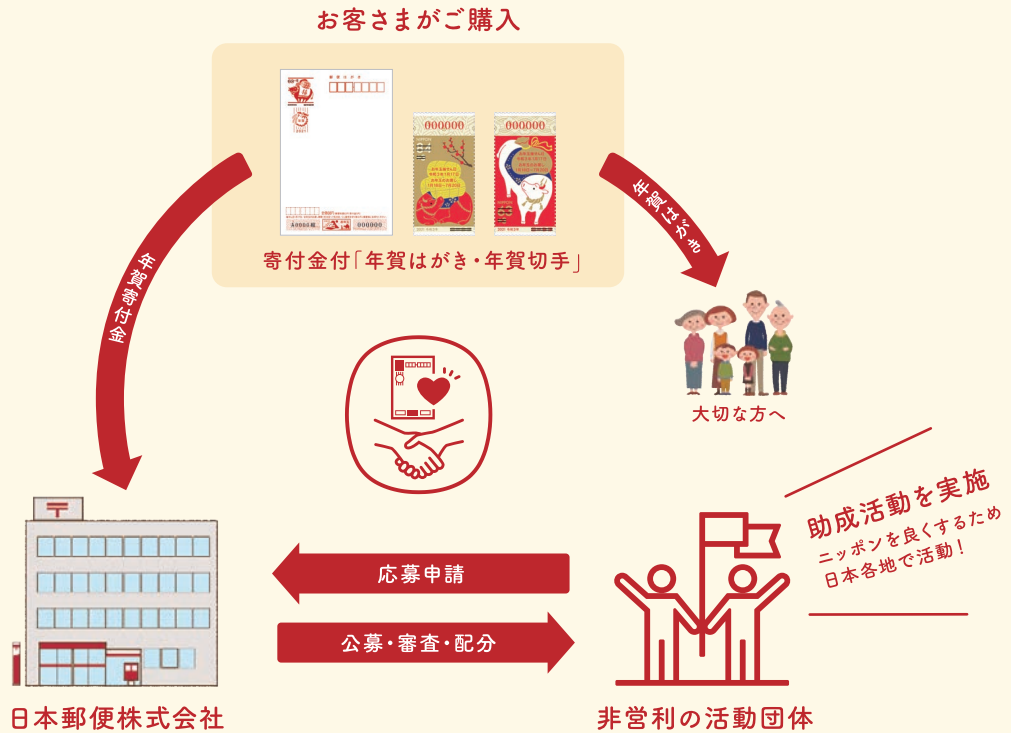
お客さまがご購入

000000

000000

寄付金付「年賀はがき・年賀切手」

年賀寄付金

年賀はがき

大切な方へ

助成活動を実施

ニッポンを良くするため
日本各地で活動！

応募申請

公募・審査・配分

日本郵便株式会社

非営利の活動団体